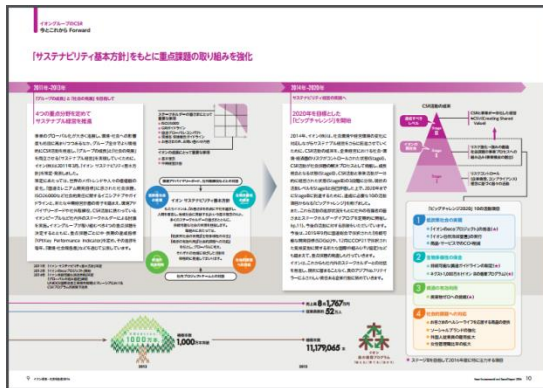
イオングループのCSR
冬とこれから Forward

「サステナビリティ基本方針」をもとに重点課題の取り組みを強化

2011年〜2013年

4つの重点分野を定めてサステナブル経営を推進

2014年〜2020年

2020年を目標とした「ビッグチャレンジ」を開始

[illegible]

CSR活動の進化

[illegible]

「ビッグチャレンジ2020」10の目標数値

1
2
3
4

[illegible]

売上高 8兆1,767億円

従業員数 52万人

植樹本数 1,000万本突破

11,179,065本

9

10